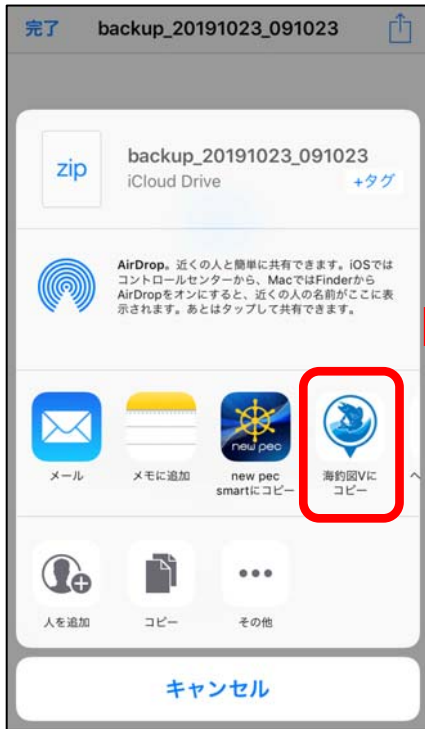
完了 backup_20191023_091023

zip

backup_20191023_091023
iCloud Drive
+タグ

AirDrop。近くの人と簡単に共有できます。iOSではコントロールセンターから、MacではFinderからAirDropをオンにすると、近くの人の名前がここに表示されます。あとはタップして共有できます。

new pec

メール
メモに追加
new pec smartにコピー
海釣図Vにコピー

人を追加
コピー
その他

キャンセル